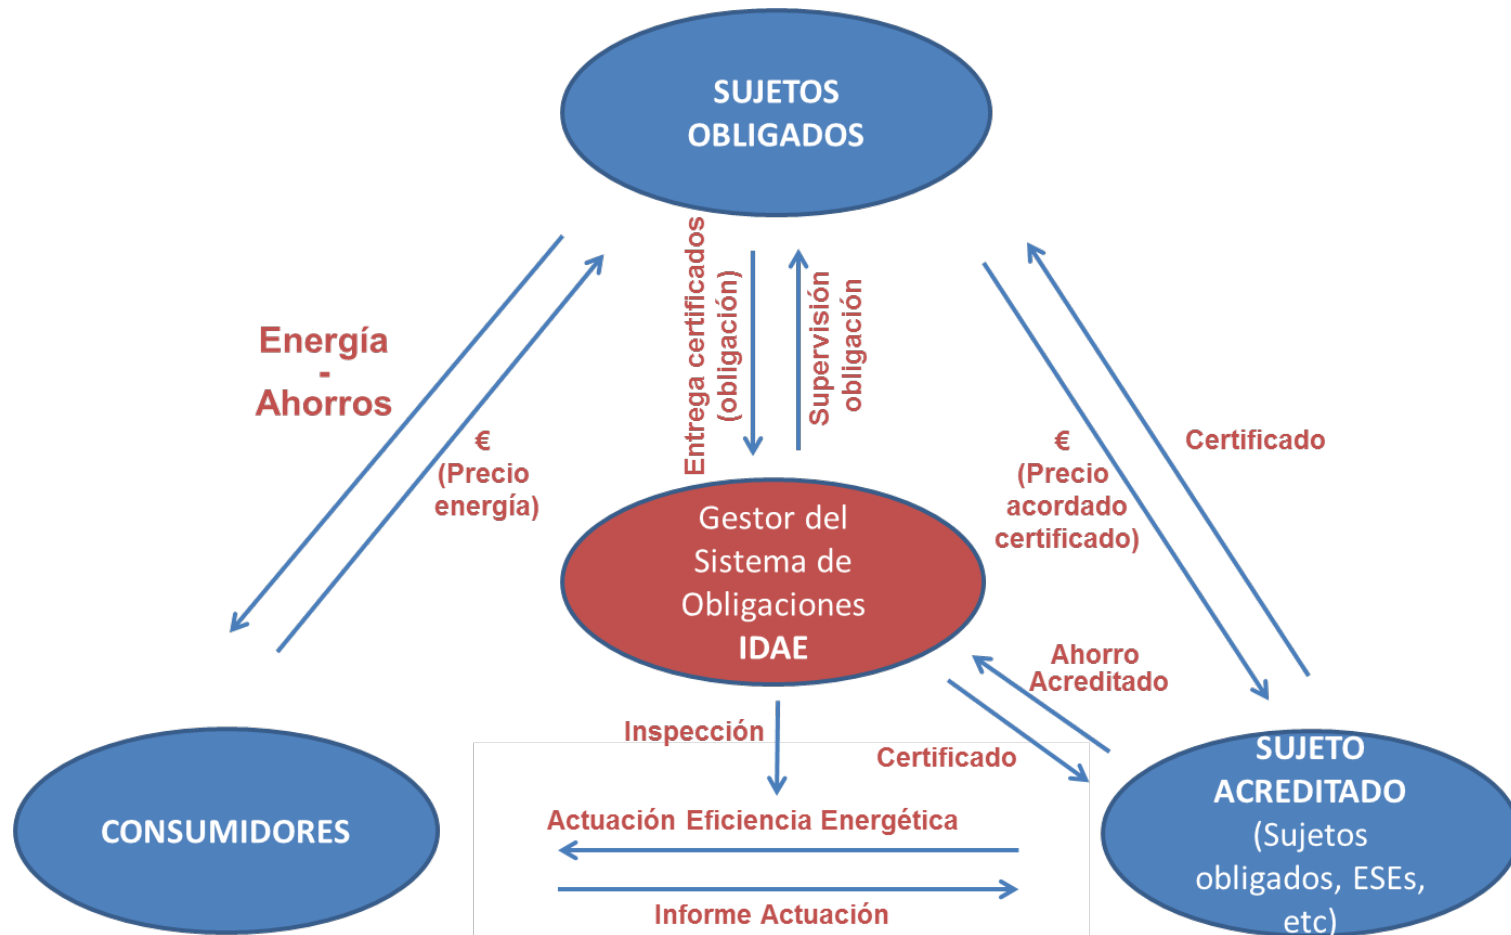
SUJETOS OBLIGADOS

Energía - Ahorros

€ (Precio energía)

Entrega certificados (obligación)

Supervisión obligación

€ (Precio acordado certificado)

Certificado

Gestor del Sistema de Obligaciones IDAE

Ahorro Acreditado

Inspección

Certificado

SUJETO ACREDITADO (Sujetos obligados, ESEs, etc)

CONSUMIDORES

Actuación Eficiencia Energética

Informe Actuación